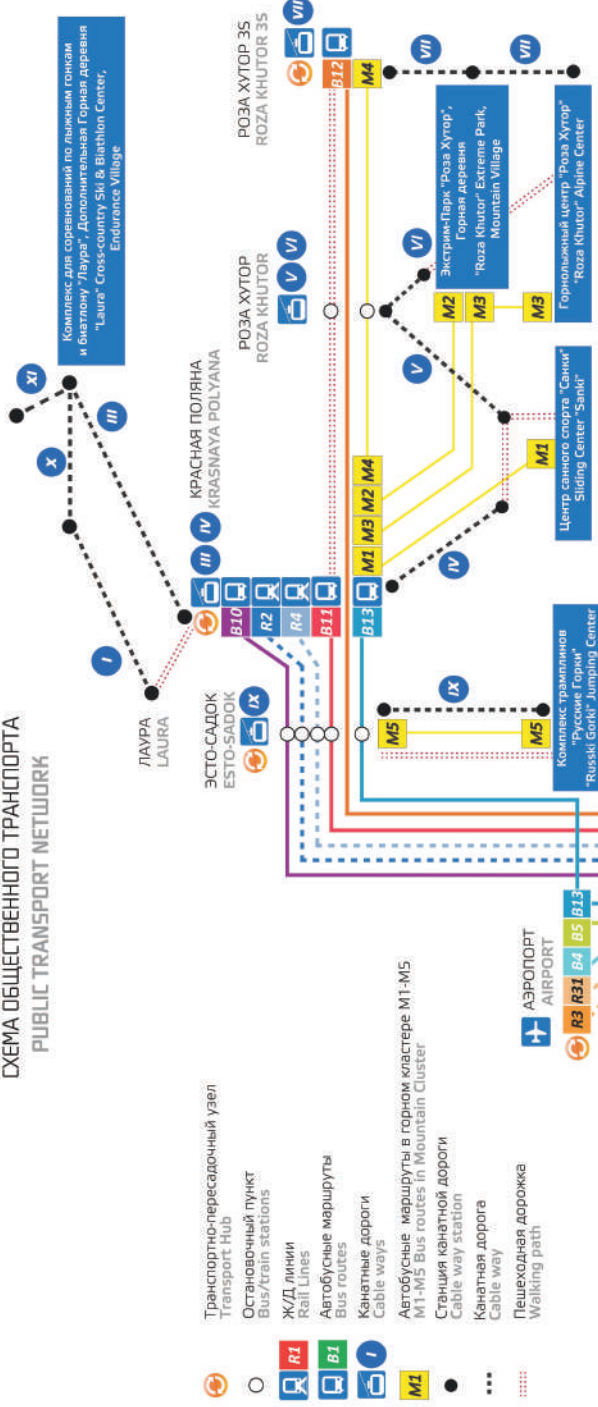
СХЕМА ОБЩЕСТВЕННОГО ТРАНСПОРТА
PUBLIC TRANSPORT NETWORK

Транспортно-пересадочный узел
Transport Hub

Остановочный пункт
Bus/train stations

R1 Ж/Д линии
Rail Lines

B1 Автобусные маршруты
Bus routes

I Канатные дороги
Cable ways

M1 Автобусные маршруты в горном кластере M1-M5
M1-M5 Bus routes in Mountain Cluster

Станция канатной дороги
Cable way station

Канатная дорога
Cable way

Пешеходная дорожка
Walking path

АЭРОПОРТ
AIRPORT
R3 R31 B4 B5 B13

ЭСТО-САДОК
ESTO-SADOK
IX

ЛАУРА
LAURA

КРАСНАЯ ПОЛЯНА
KRASNAYA POLYANA
III IV
B10 R2 R4 B11 B13

M1 M3 M2 M4

M5

M5

IX

I

X

XI

III

IV

V

VI

Комплекс для соревнований по лыжным гонкам и биатлону "Лаура", Дополнительная Горная деревня
"Laura" Cross-country Ski & Biathlon Center, Endurance Village

Комплекс трамплинов "Русские Горки"
"Russki Gorki" Jumping Center

Центр санного спорта "Санки"
Sliding Center "Sanki"

M1

РОЗА ХУТОР
ROZA KHUTOR
V VI

M2 M3

M3

Экстрим-Парк "Роза Хутор", Горная деревня
"Roza Khutor" Extreme Park, Mountain Village

Горнолыжный центр "Роза Хутор"
"Roza Khutor" Alpine Center

РОЗА ХУТОР 3S
ROZA KHUTOR 3S
VII
B12 M4

VII

VII